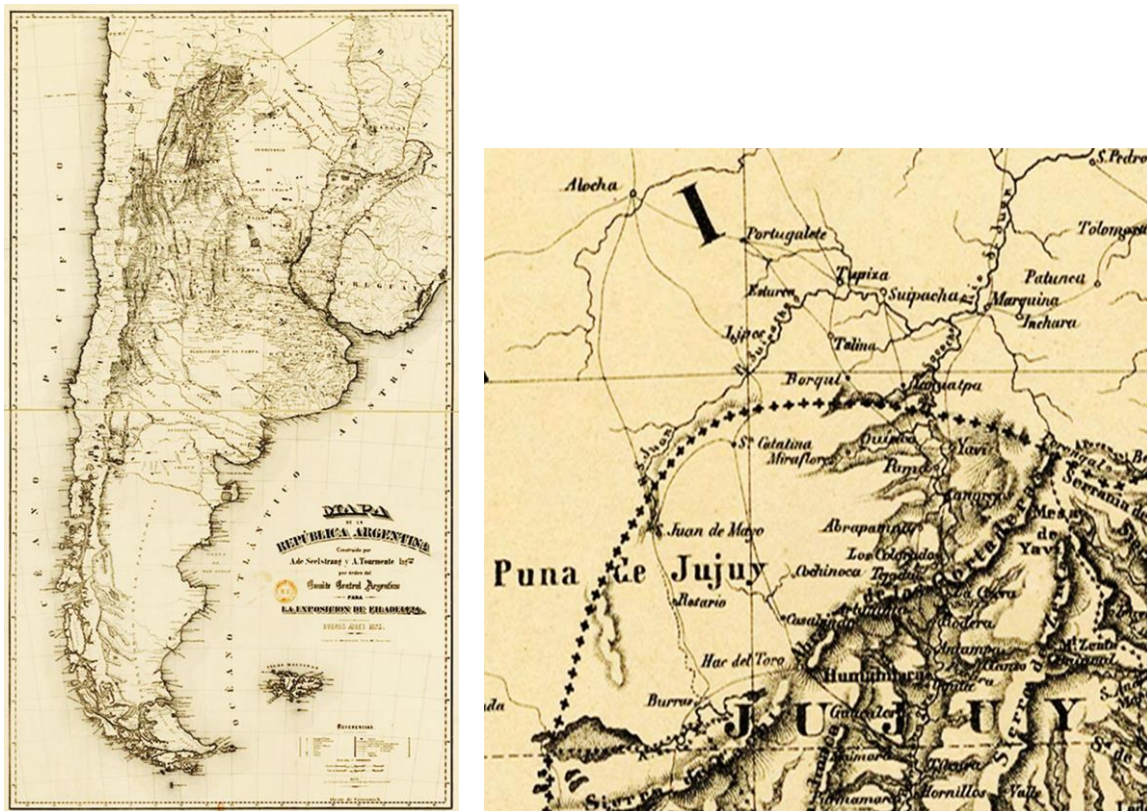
OCÉANO PACIFICO

OCÉANO ATLÁNTICO AUSTRAL

URUGUAY

MAPA
DE LA
REPÚBLICA ARGENTINA
Construido por
A. de Seelstrang y A. Tourmente Ing.s
por órden del
Comité Central Argentino
PARA
LA EXPOSICION DE FILADELFIA
BUENOS AIRES 1875

REFERENCIAS

Alocha

I

Portugalete

S. Pedro

Tolomosa

Tupiza

Suipacha

Patunca

Marquina

Estarca

Inchara

Lipez

Talina

Borqui

Moraya

S. Juan

Sta Catalina

Miraflores

Quiaca

Yavi

Puna

S. Juan de Mayo

Abrapampa

Mesa de Yavi

Los Colorados

Cochinoca

Puna de Jujuy

Rosario

Casabindo

La Cueva

Rodero

Har del Toro

Humahuaca

Burros

JUJUY

Hornillos

Valle